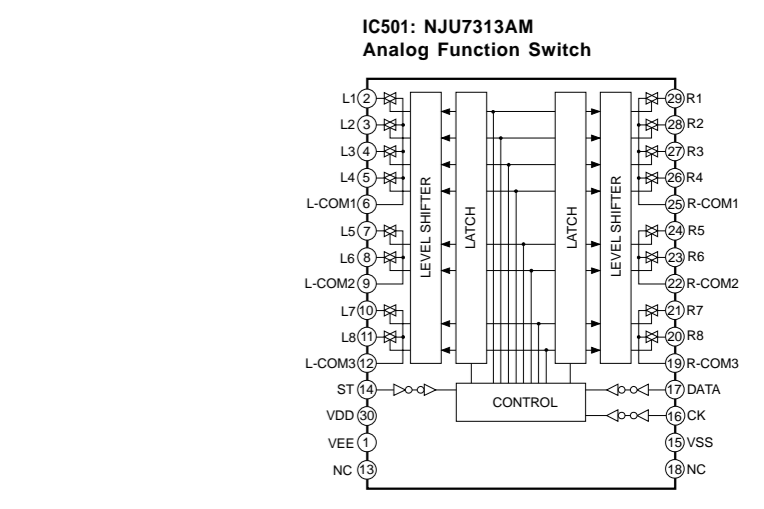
IC501: NJU7313AM
Analog Function Switch

L1 2
L2 3
L3 4
L4 5
L-COM1 6
L5 7
L6 8
L-COM2 9
L7 10
L8 11
L-COM3 12
ST 14
VDD 30
VEE 1
NC 13

LEVEL SHIFTER
LATCH
LATCH
LEVEL SHIFTER
CONTROL

29 R1
28 R2
27 R3
26 R4
25 R-COM1
24 R5
23 R6
22 R-COM2
21 R7
20 R8
19 R-COM3
17 DATA
16 CK
15 VSS
18 NC